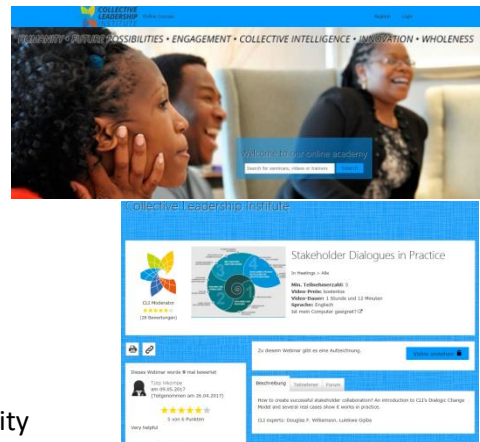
COLLECTIVE LEADERSHIP INSTITUTE Online Courses

Register Login

HUMANITY • FUTURE POSSIBILITIES • ENGAGEMENT • COLLECTIVE INTELLIGENCE • INNOVATION • WHOLENESS

Welcome to our online academy

Search for seminars, videos or trainers

Collective Leadership Institute

Stakeholder Dialogues in Practice

In Meetings » Alle

Min. Teilnehmerzahl: 5
Video-Preis: kostenlos
Video-Dauer: 1 Stunde und 12 Minuten
Sprache: Englisch
Ist mein Computer geeignet?

CLI Moderator
★★★★★
(20 Bewertungen)

Zu diesem Webinar gibt es eine Aufzeichnung.

Video ansehen

Dieses Webinar wurde 9 mal bewertet

Tito Ikonne
am 09.05.2017
(Teilgenommen am 26.04.2017)
★★★★★
5 von 5 Punkten
Very helpful

Beschreibung | Teilnehmer | Forum

How to create successful stakeholder collaboration? An introduction to CLI's Dialogic Change Model and several real cases show it works in practice.

CLI experts: Douglas F. Williamson, Ludovica Gajbe

ity